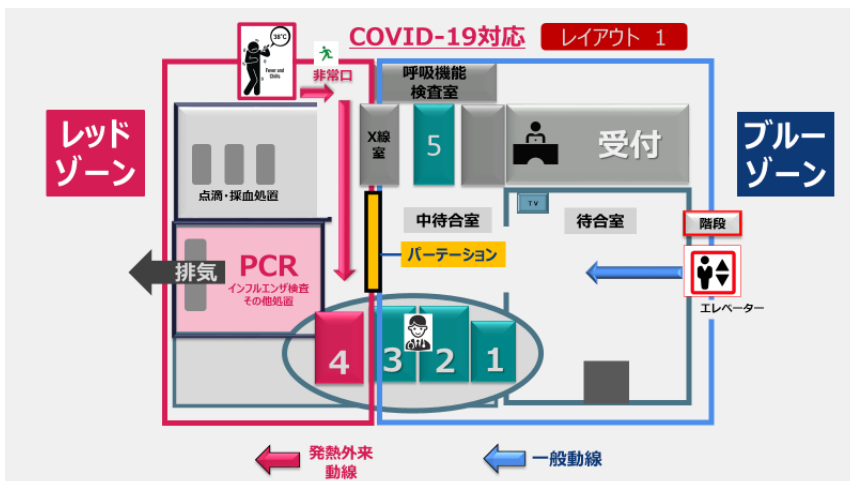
COVID-19対応

レイアウト 1

38°C

Fever and Chills

非常口

呼吸機能検査室

レッドゾーン

X線室

5

受付

ブルーゾーン

点滴・採血処置

TV

中待合室

待合室

階段

PCR

インフルエンザ検査 その他処置

排気

パーテーション

エレベーター

4

3

2

1

発熱外来動線

一般動線